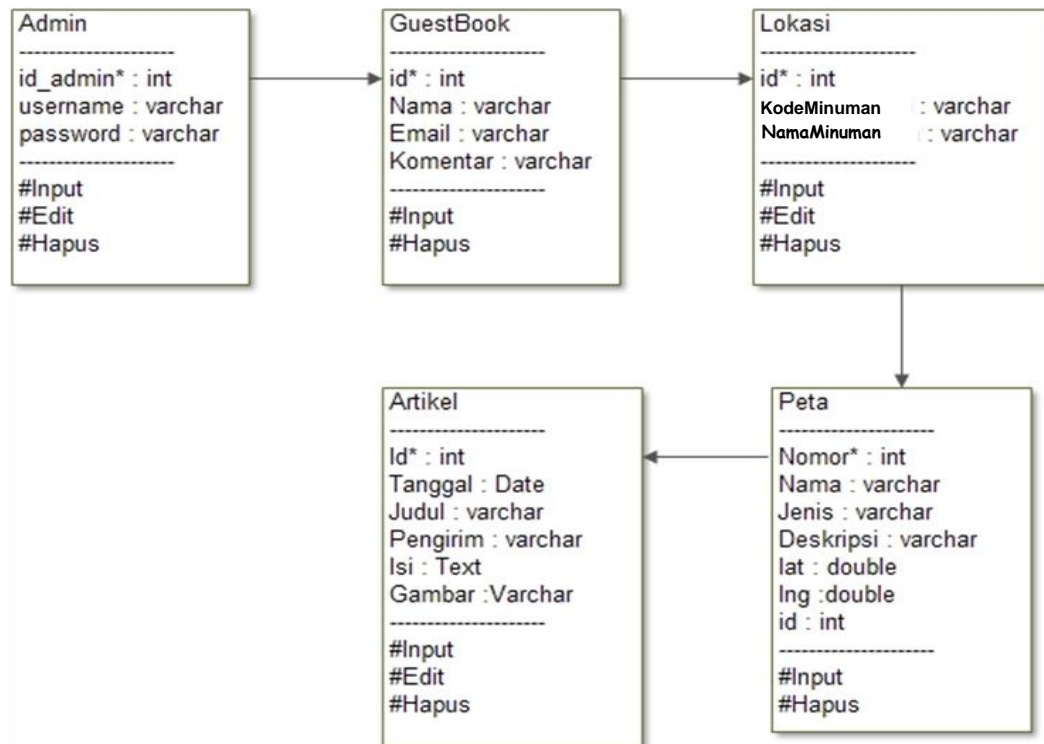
Admin
---------------------
id_admin* : int
username : varchar
password : varchar
---------------------
#Input
#Edit
#Hapus

GuestBook
---------------------
id* : int
Nama : varchar
Email : varchar
Komentar : varchar
---------------------
#Input
#Hapus

Lokasi
---------------------
id* : int
KodeMinuman : varchar
NamaMinuman : varchar
---------------------
#Input
#Edit
#Hapus

Artikel
---------------------
Id* : int
Tanggal : Date
Judul : varchar
Pengirim : varchar
Isi : Text
Gambar :Varchar
---------------------
#Input
#Edit
#Hapus

Peta
---------------------
Nomor* : int
Nama : varchar
Jenis : varchar
Deskripsi : varchar
lat : double
Ing :double
id : int
---------------------
#Input
#Hapus